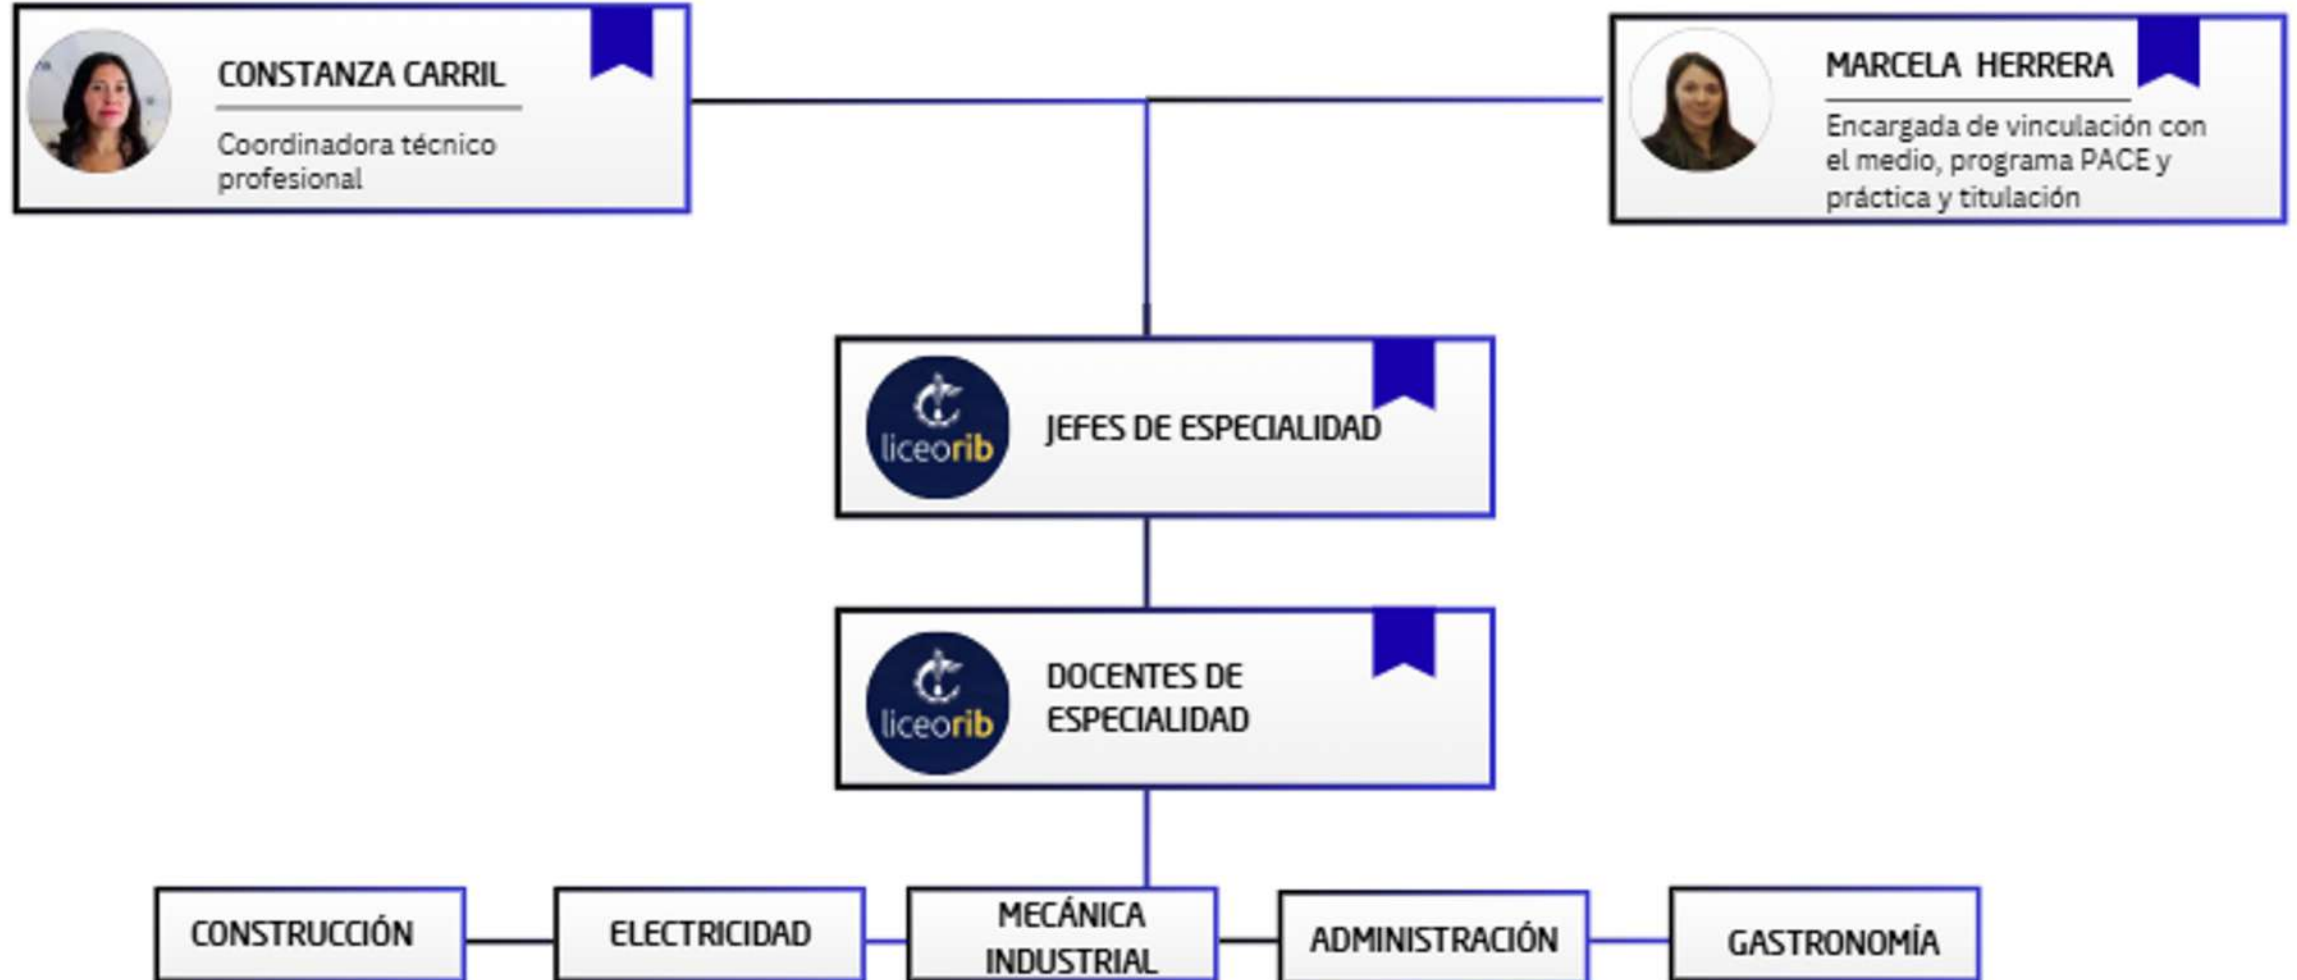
CONSTANZA CARRIL

Coordinadora técnico profesional

MARCELA HERRERA

Encargada de vinculación con el medio, programa PACE y práctica y titulación

liceorib

JEFES DE ESPECIALIDAD

liceorib

DOCENTES DE ESPECIALIDAD

CONSTRUCCIÓN

ELECTRICIDAD

MECÁNICA INDUSTRIAL

ADMINISTRACIÓN

GASTRONOMÍA